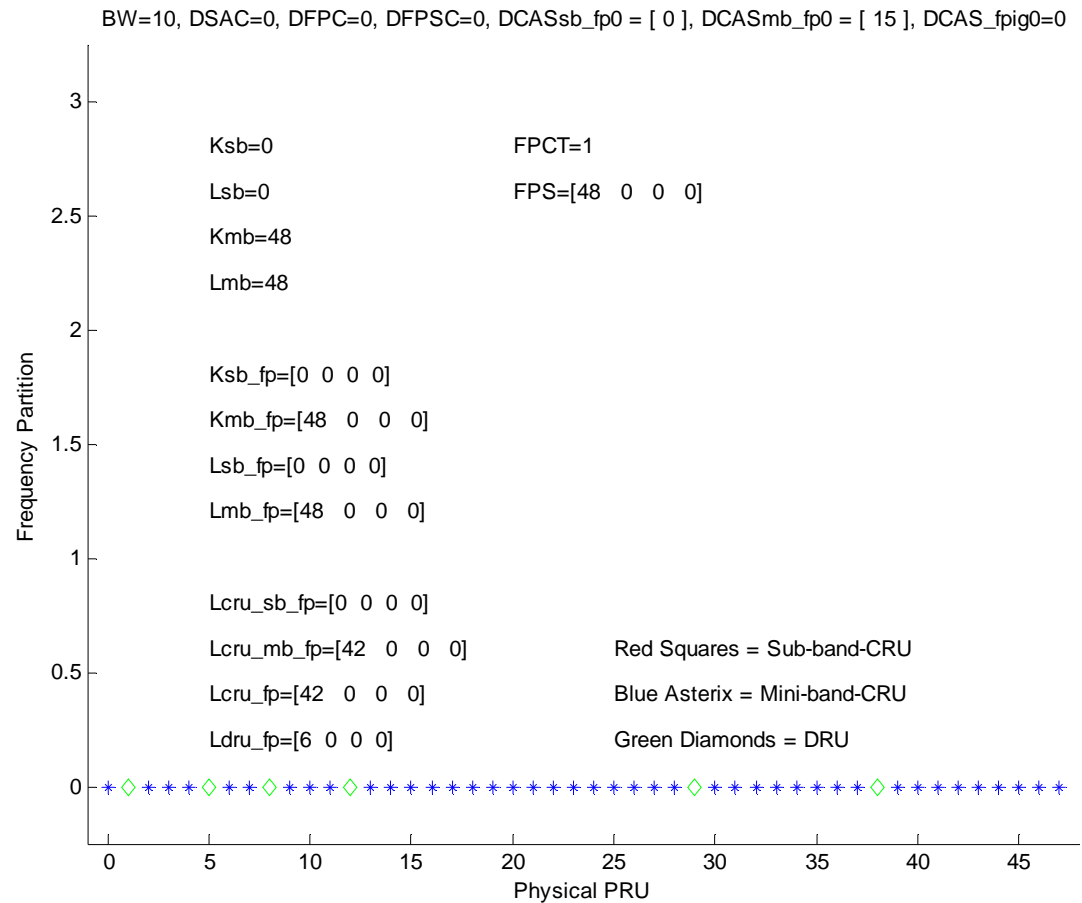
BW=10, DSAC=0, DFPC=0, DFPSC=0, DCASsb_fp0 = [ 0 ], DCASmb_fp0 = [ 15 ], DCAS_fpig0=0

Ksb=0
Lsb=0
Kmb=48
Lmb=48

FPCT=1
FPS=[48 0 0 0]

Ksb_fp=[0 0 0 0]
Kmb_fp=[48 0 0 0]
Lsb_fp=[0 0 0 0]
Lmb_fp=[48 0 0 0]

Lcru_sb_fp=[0 0 0 0]
Lcru_mb_fp=[42 0 0 0]
Lcru_fp=[42 0 0 0]
Ldru_fp=[6 0 0 0]

Red Squares = Sub-band-CRU
Blue Asterix = Mini-band-CRU
Green Diamonds = DRU

Frequency Partition

3
2.5
2
1.5
1
0.5
0

0 5 10 15 20 25 30 35 40 45

Physical PRU